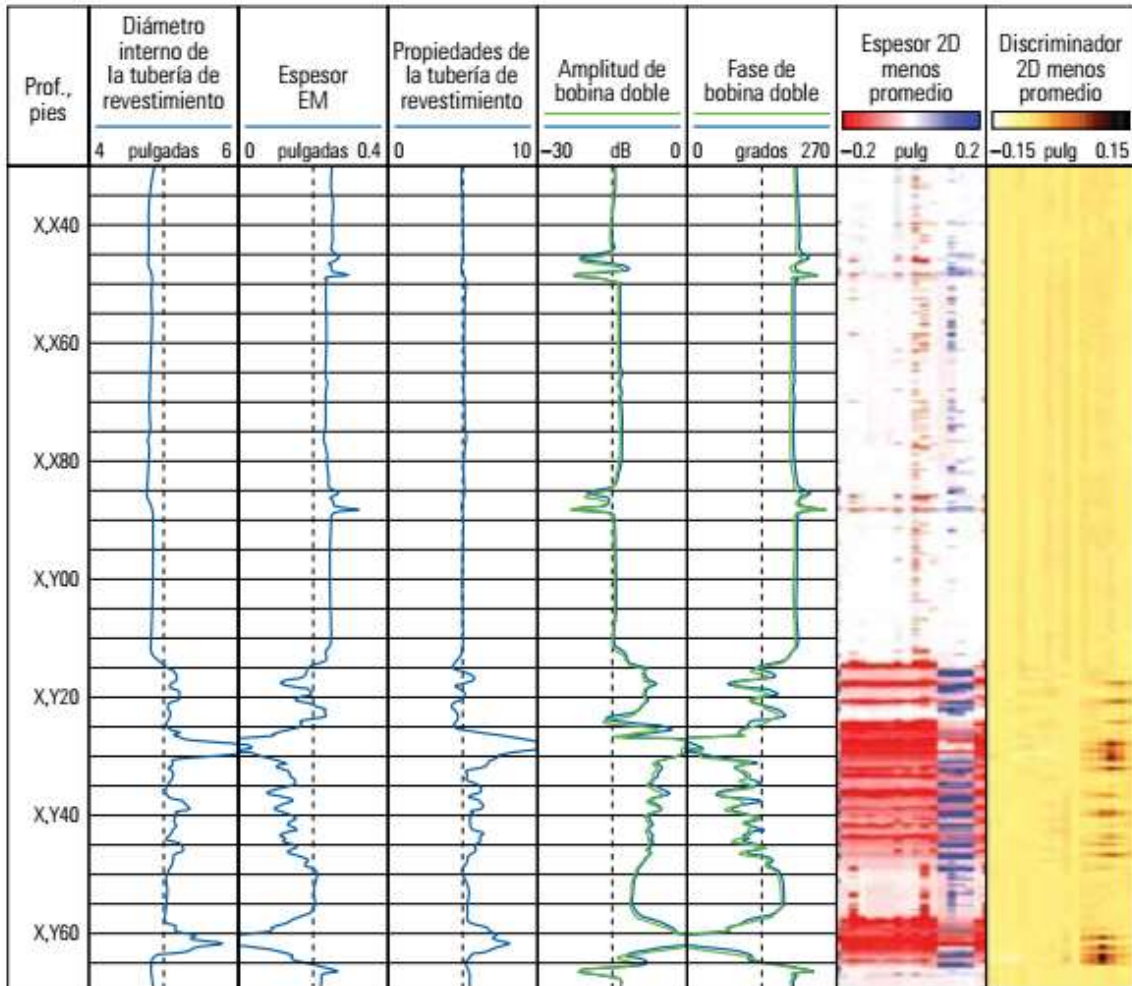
| Prof., pies | Diámetro interno de la tubería de revestimiento | Espesor EM | Propiedades de la tubería de revestimiento | Amplitud de bobina doble | Fase de bobina doble | Espesor 2D menos promedio | Discriminador 2D menos promedio |
|---|---|---|---|---|---|---|---|
| | 4 pulgadas 6 | 0 pulgadas 0.4 | 0 10 | −30 dB 0 | 0 grados 270 | −0.2 pulg 0.2 | −0.15 pulg 0.15 |

X,X40

X,X60

X,X80

X,Y00

X,Y20

X,Y40

X,Y60